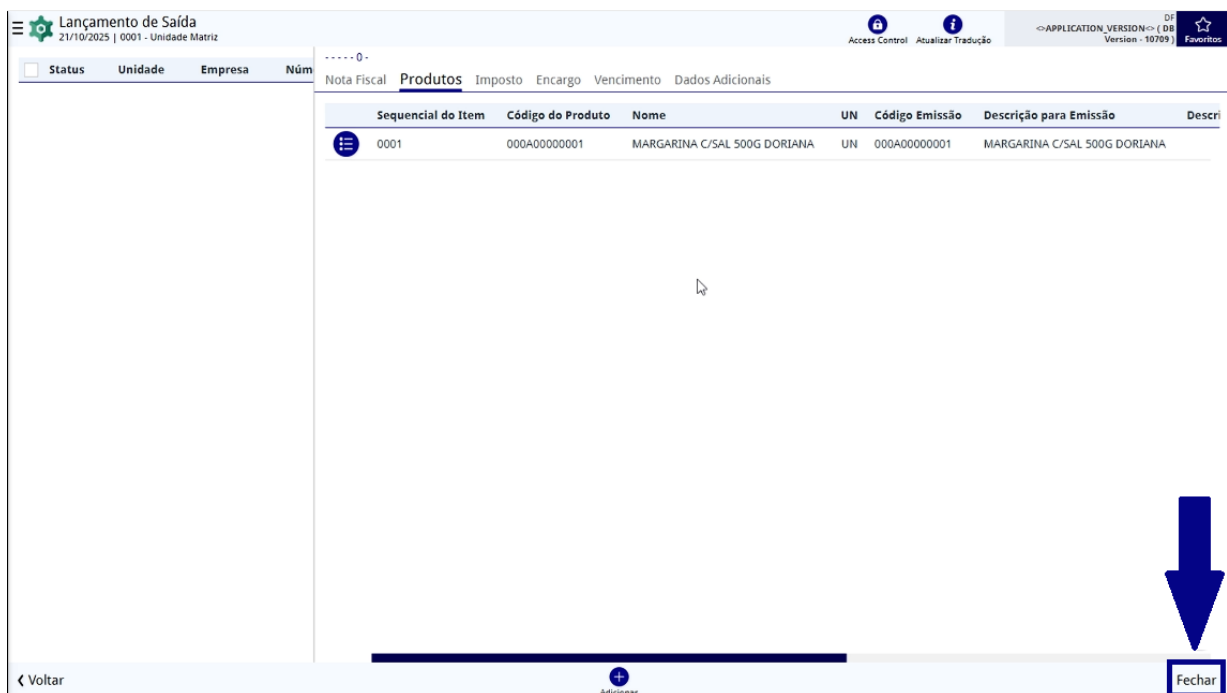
Lançamento de Saída
21/10/2025 | 0001 - Unidade Matriz

Access Control Atualizar Tradução

<>APPLICATION_VERSION<> ( DB DF Version - 10709 )

Favoritos

| Status | Unidade | Empresa | Núm |
|---|---|---|---|

- - - - - 0 -

Nota Fiscal Produtos Imposto Encargo Vencimento Dados Adicionais

| Sequencial do Item | Código do Produto | Nome | UN | Código Emissão | Descrição para Emissão | Descri |
|---|---|---|---|---|---|---|
| 0001 | 000A00000001 | MARGARINA C/SAL 500G DORIANA | UN | 000A00000001 | MARGARINA C/SAL 500G DORIANA | |

Voltar

Adicionar

Fechar